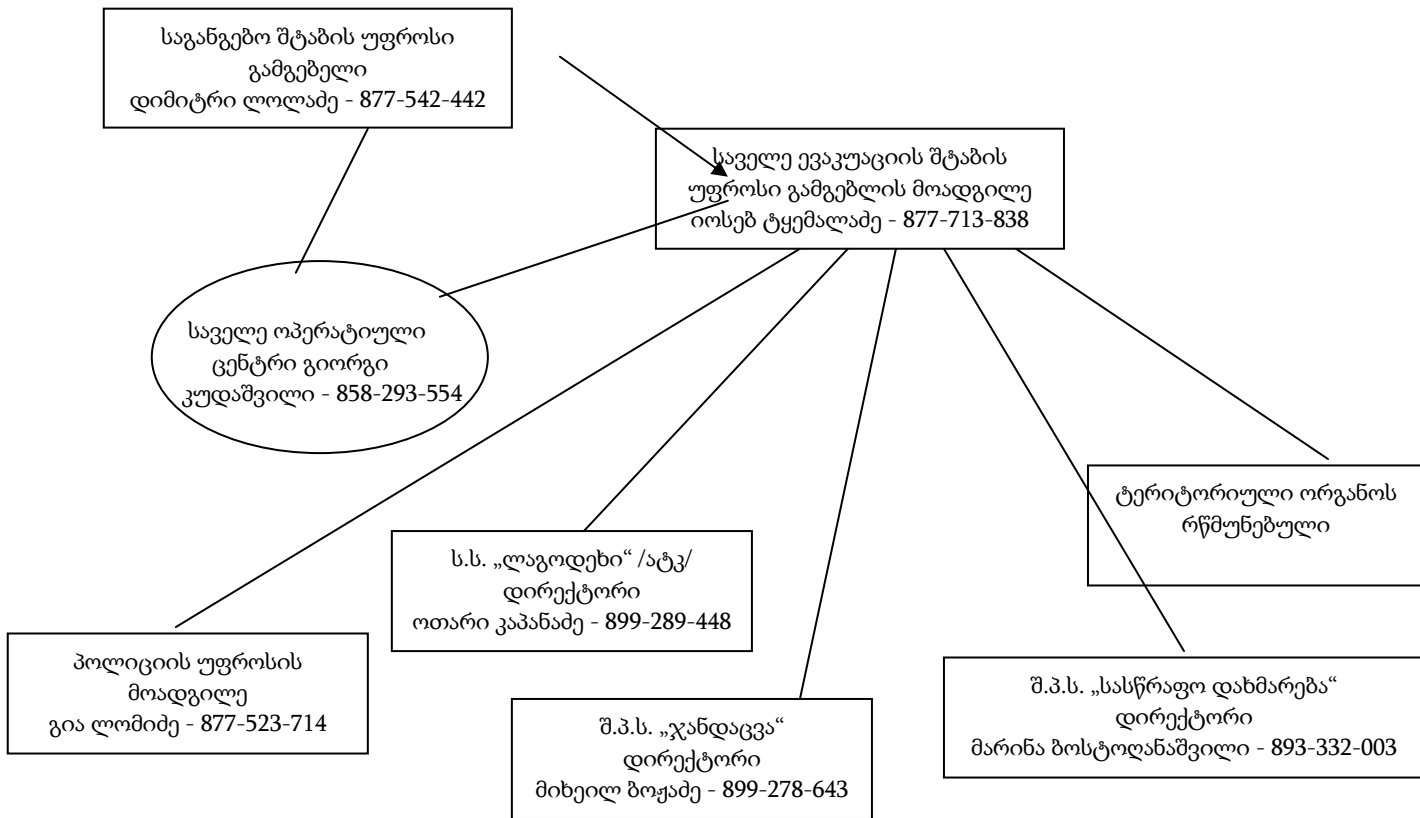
საგანგებო შტაბის უფროსი გამგებელი
დიმიტრი ლოლაძე - 877-542-442

საველე ევაკუაციის შტაბის უფროსი გამგებლის მოადგილე
იოსებ ტყემალაძე - 877-713-838

საველე ოპერატიული ცენტრი გიორგი კუდაშვილი - 858-293-554

ტერიტორიული ორგანოს რწმუნებული

ს.ს. „ლაგოდეხი" /ატკ/
დირექტორი
ოთარი კაპანაძე - 899-289-448

პოლიციის უფროსის მოადგილე
გია ლომიძე - 877-523-714

შ.პ.ს. „სასწრაფო დახმარება"
დირექტორი
მარინა ზოსტოღაშვილი - 893-332-003

შ.პ.ს. „ჯანდაცვა"
დირექტორი
მიხეილ ზოჟაძე - 899-278-643